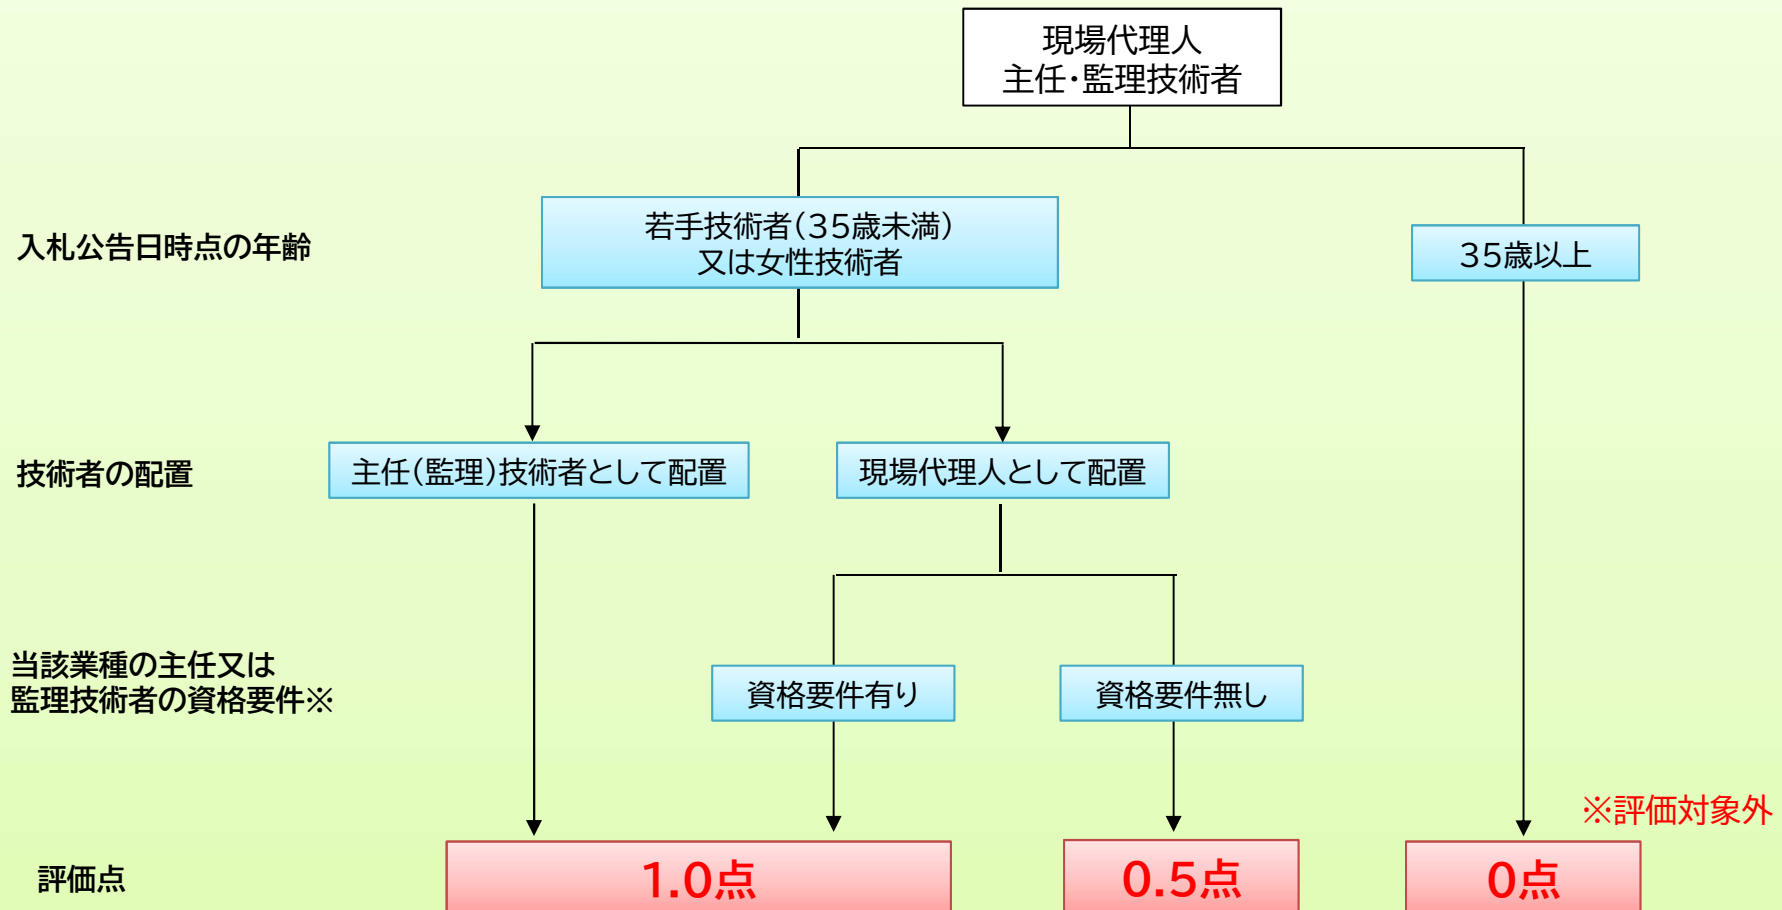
現場代理人
主任・監理技術者

入札公告日時点の年齢

若手技術者(35歳未満)
又は女性技術者

35歳以上

技術者の配置

主任(監理)技術者として配置

現場代理人として配置

当該業種の主任又は
監理技術者の資格要件※

資格要件有り

資格要件無し

※評価対象外

評価点

1.0点

0.5点

0点